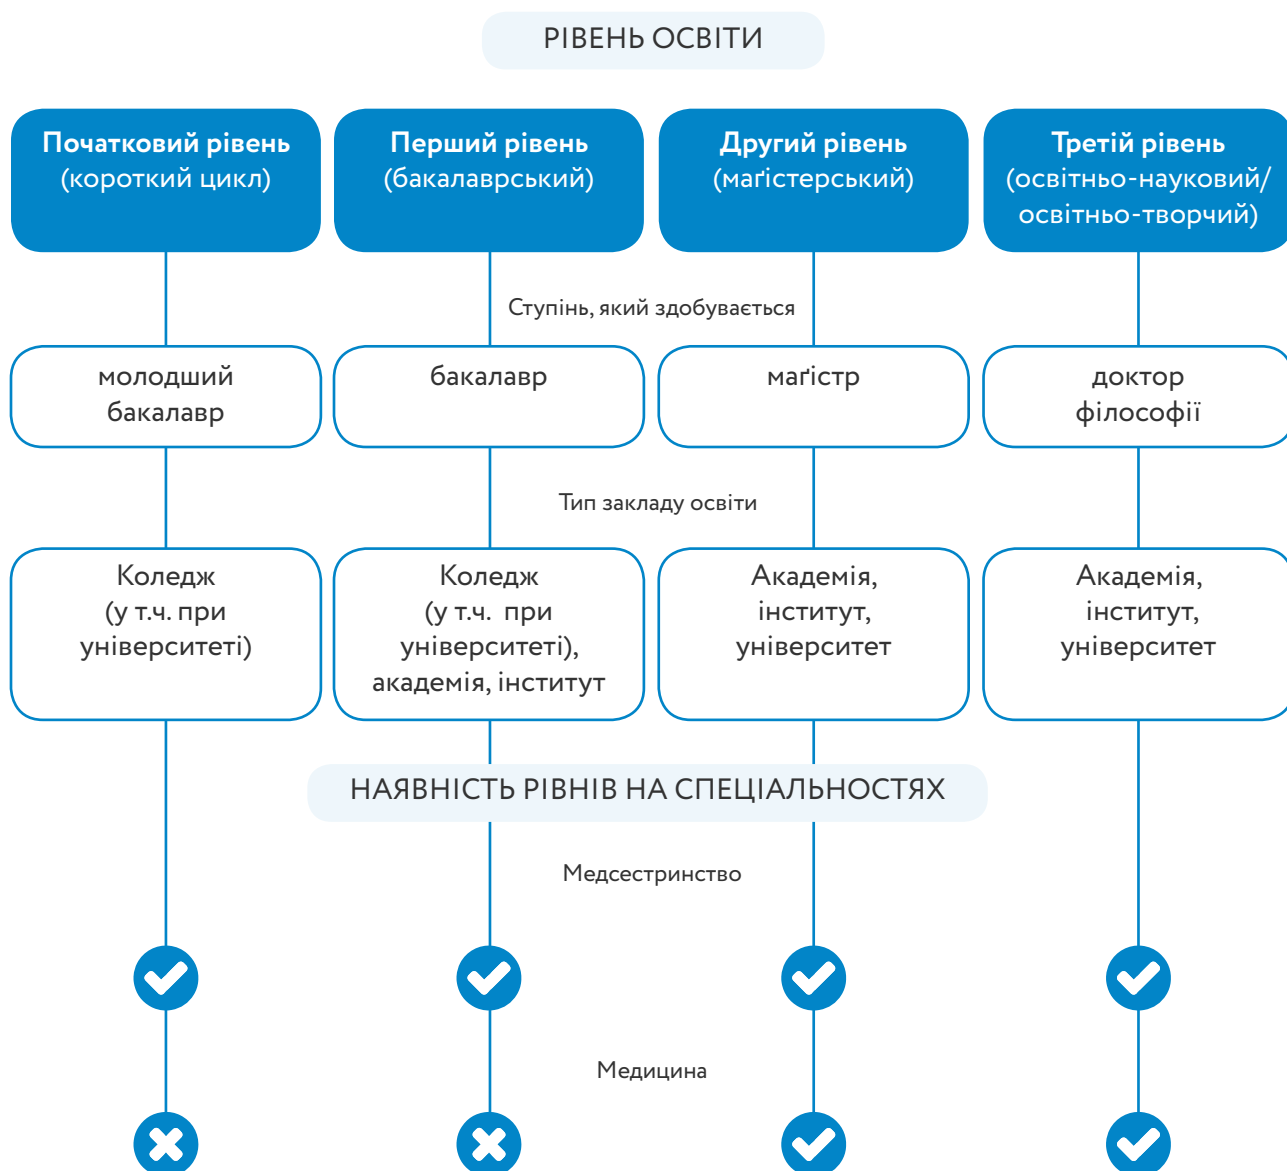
РІВЕНЬ ОСВІТИ

Початковий рівень (короткий цикл)

Перший рівень (бакалаврський)

Другий рівень (маґістерський)

Третій рівень (освітньо-науковий/ освітньо-творчий)

Ступінь, який здобувається

молодший бакалавр

бакалавр

маґістр

доктор філософії

Тип закладу освіти

Коледж (у т.ч. при університеті)

Коледж (у т.ч. при університеті), академія, інститут

Академія, інститут, університет

Академія, інститут, університет

НАЯВНІСТЬ РІВНІВ НА СПЕЦІАЛЬНОСТЯХ

Медсестринство

Медицина